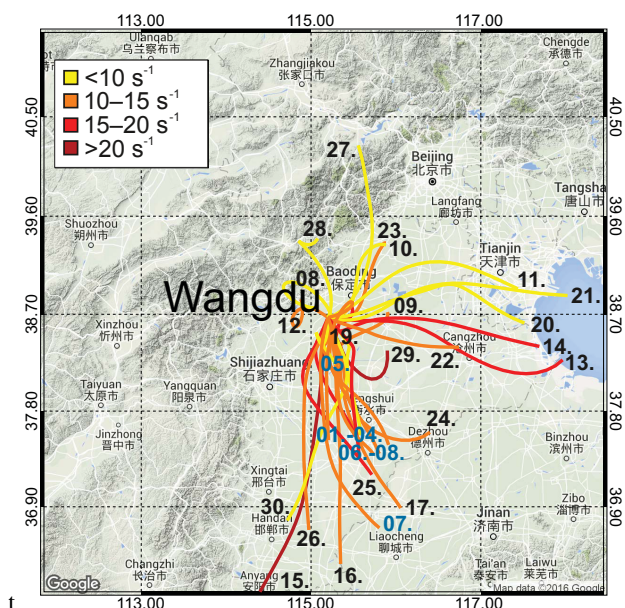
113.00
115.00
117.00
40.50
39.60
38.70
37.80
36.90
40.50
39.60
38.70
37.80
36.90
$<10\ s^{-1}$
$10–15\ s^{-1}$
$15–20\ s^{-1}$
$>20\ s^{-1}$
Ulanqab
乌兰察布市
Zhangjiakou
张家口市
Chengde
承德市
Beijing
北京市
Langfang
廊坊市
Tangshan
唐山市
Shuozhou
朔州市
Tianjin
天津市
Baoding
保定市
Wangdu
Xinzhou
忻州市
Cangzhou
沧州市
Shijiazhuang
石家庄市
Taiyuan
太原市
Yangquan
阳泉市
Hengshui
衡水市
Jinzhong
晋中市
Dezhou
德州市
Binzhou
滨州市
Xingtai
邢台市
Handan
邯郸市
Liaocheng
聊城市
Jinan
济南市
Zibo
淄博市
Changzhi
长治市
Anyang
安阳市
Tai'an
泰安市
Laiwu
莱芜市
27.
28.
23.
10.
11.
21.
08.
09.
12.
20.
14.
13.
19.
29.
22.
05.
24.
01.-04.
06.-08.
25.
17.
30.
07.
26.
16.
15.
Google
Map data ©2016 Google
t